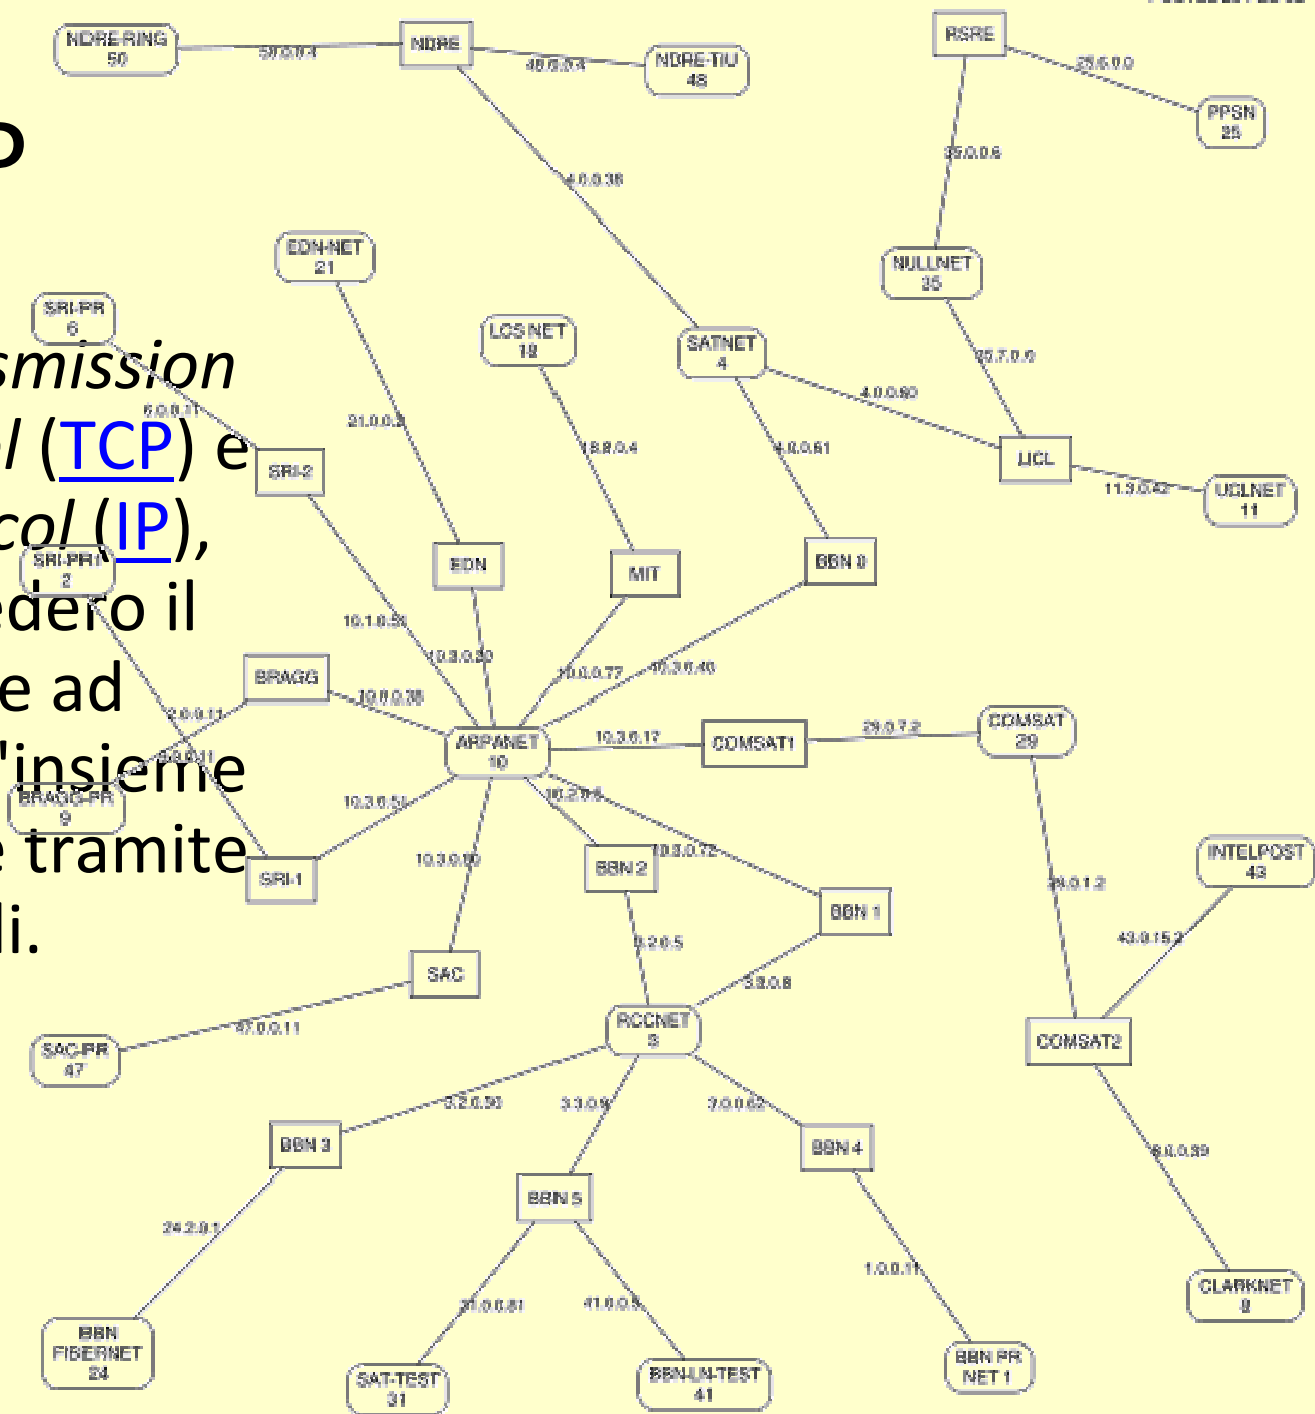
o

smission
l (TCP) e
col (IP),
edero il
e ad
'insieme
e tramite
li.

NDRE-RING 50
59.0.0.4
NDRE
48.0.0.4
NDRE-TIU 48
RSRE
25.6.0.0
PPSN 25
35.0.0.6
4.0.0.38
EDN-NET 21
NULLNET 35
SRI-PR 6
LCS NET 18
SATNET 4
35.7.0.6
4.0.0.60
6.0.0.11
21.0.0.3
18.8.0.4
4.0.0.61
SRI-2
UCL
11.3.0.42
UCLNET 11
SRI-PR1 2
EDN
MIT
BBN 0
10.1.0.51
10.3.0.20
10.0.0.77
10.3.0.40
BRAGG
10.0.0.38
2.0.0.11
ARPANET 10
10.3.0.17
COMSAT1
29.0.7.2
COMSAT 29
9.0.0.11
BRAGG-PR 9
10.3.0.51
10.2.0.5
10.0.0.72
SRI-1
10.3.0.80
BBN 2
BBN 1
29.0.1.2
INTELPOST 43
43.0.15.2
3.2.0.5
3.2.0.8
SAC
SAC-PR 47
47.0.0.11
RCCNET 3
COMSAT2
3.2.0.50
3.3.0.9
7.0.0.62
BBN 3
BBN 4
8.0.0.39
BBN 5
24.2.0.1
1.0.0.11
31.0.0.81
41.0.0.5
CLARKNET 8
BBN FIBERNET 24
SAT-TEST 31
BBN-LN-TEST 41
BBN PR NET 1